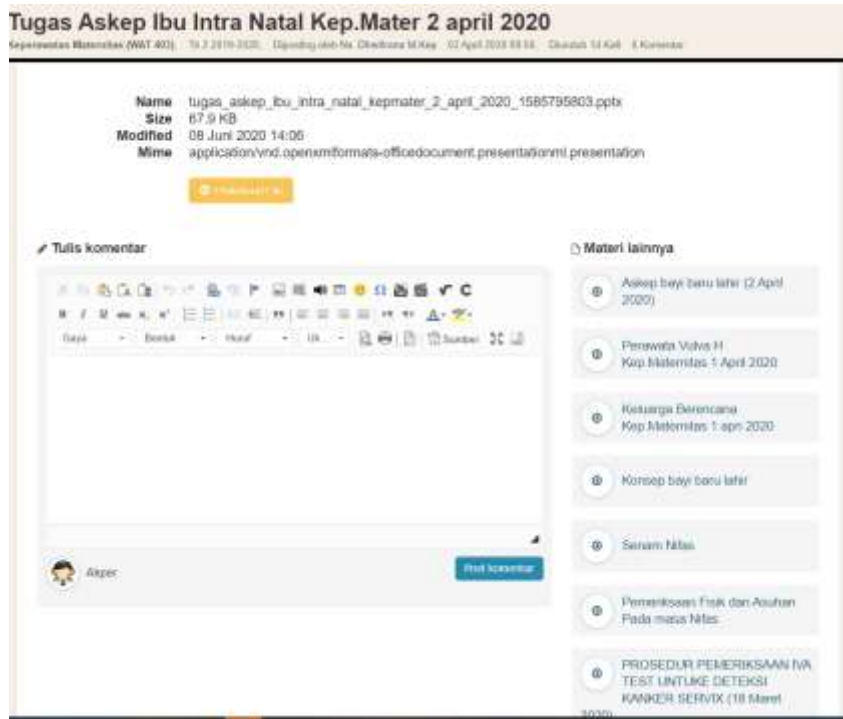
Tugas Askep Ibu Intra Natal Kep.Mater 2 april 2020

Keperawatan Maternitas (MAT 403) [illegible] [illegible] 02 April 2020 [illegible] Diunduh 14 Kali 0 Komentar

Name tugas_askep_ibu_intra_natal_kepmater_2_april_2020_1585795803.pptx
Size 67.9 KB
Modified 08 Juni 2020 14:06
Mime application/vnd.openxmlformats-officedocument.presentationml.presentation

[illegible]

Tulis komentar

Gaya Bentuk Huruf Uk. Sumber

Akper

Post komentar

Materi lainnya

Askep bayi baru lahir (2 April 2020)

Perawata Vulva H Kep Maternitas 1 April 2020

Keluarga Berencana Kep.Maternitas 1 apri 2020

Konsep bayi baru lahir

Senam Nifas

Pemeriksaan Fisik dan Asuhan Pada masa Nifas

PROSEDUR PEMERIKSAAN IVA TEST UNTUKE DETEKSI KANKER SERVIX (18 Maret 2020)